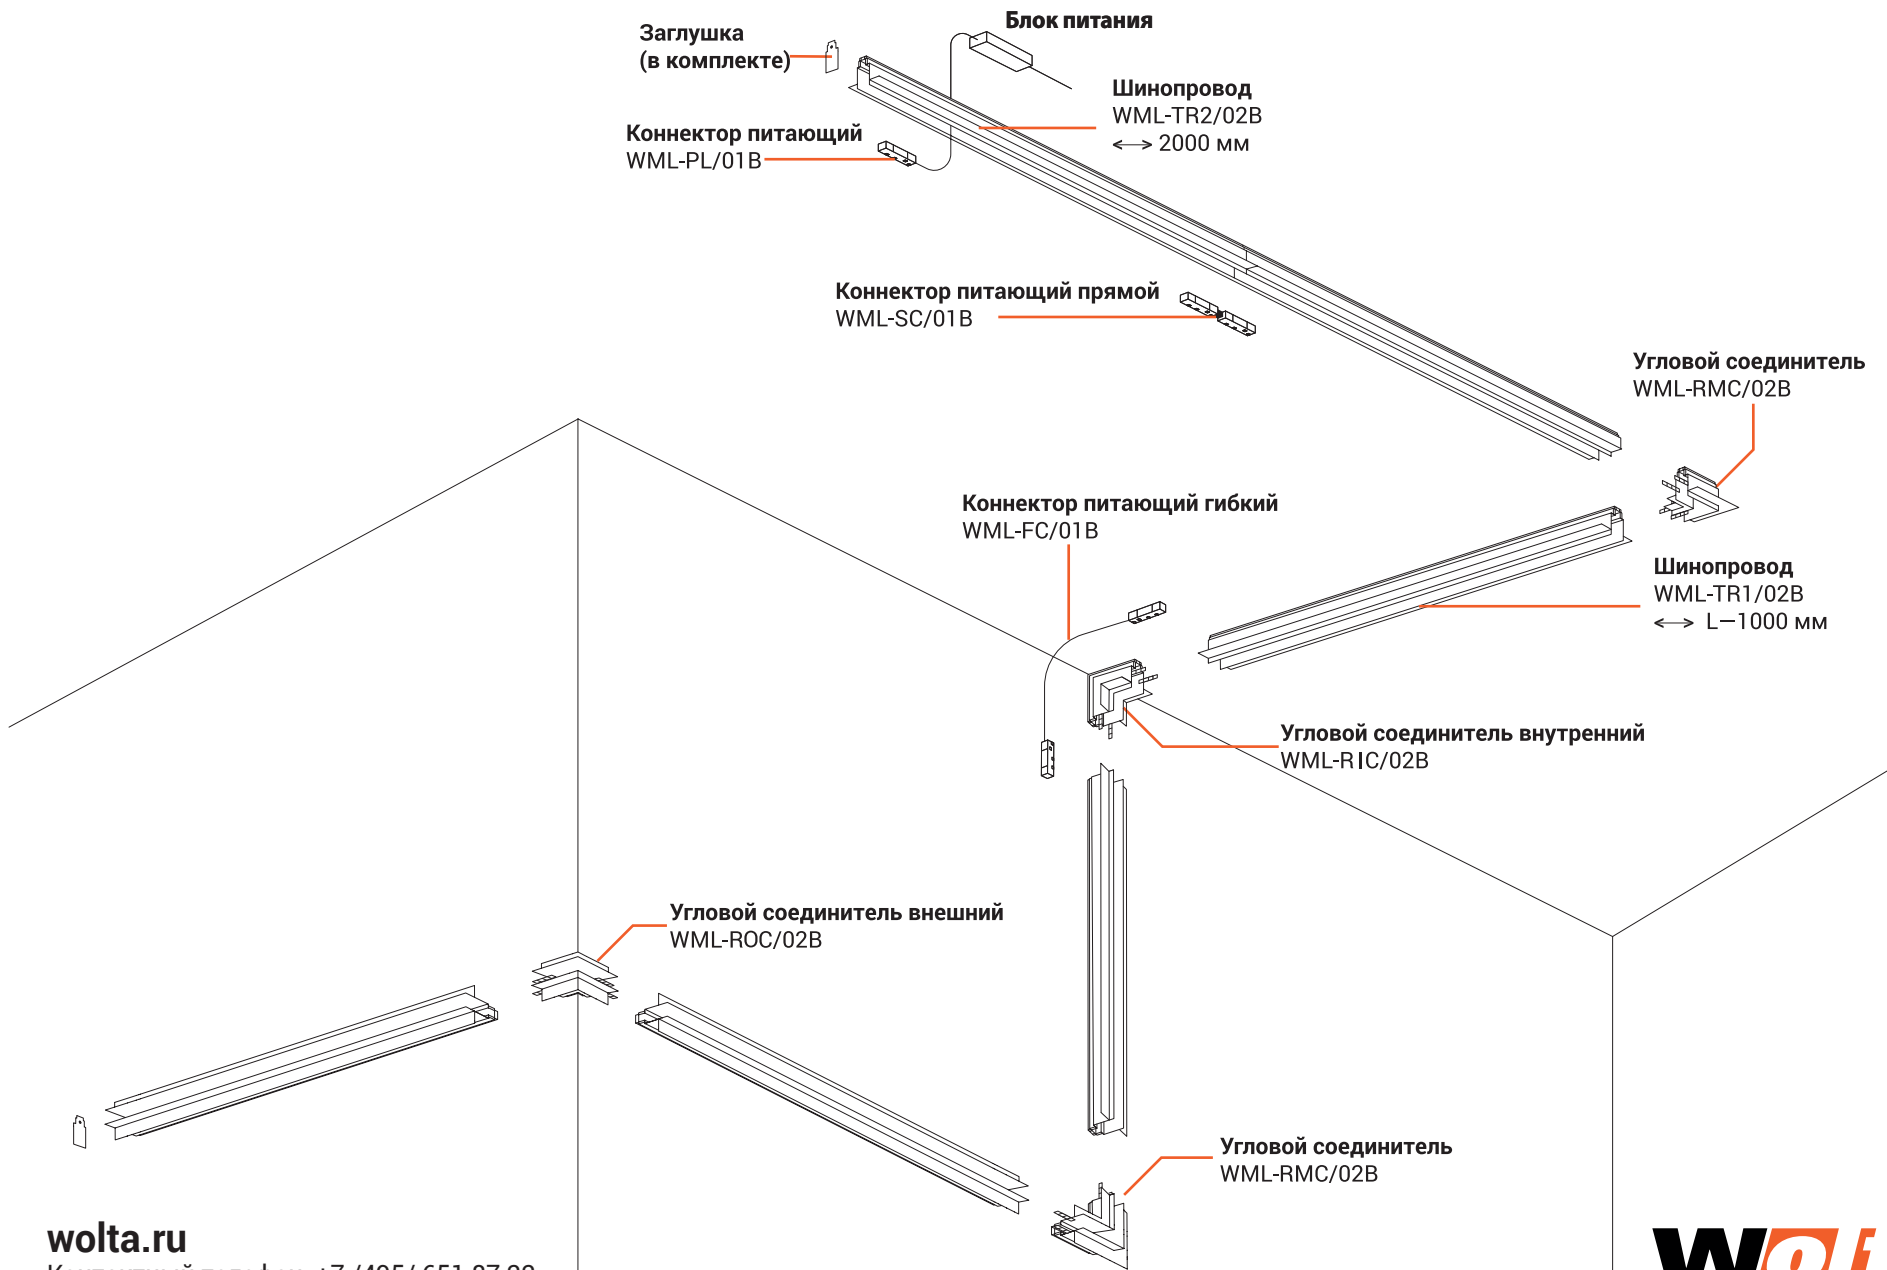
Заглушка
(в комплекте)

Блок питания

Шинопровод
WML-TR2/02B
⟷ 2000 мм

Коннектор питающий
WML-PL/01B

Коннектор питающий прямой
WML-SC/01B

Угловой соединитель
WML-RMC/02B

Коннектор питающий гибкий
WML-FC/01B

Шинопровод
WML-TR1/02B
⟷ L—1000 мм

Угловой соединитель внутренний
WML-RIC/02B

Угловой соединитель внешний
WML-ROC/02B

Угловой соединитель
WML-RMC/02B

wolta.ru
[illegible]